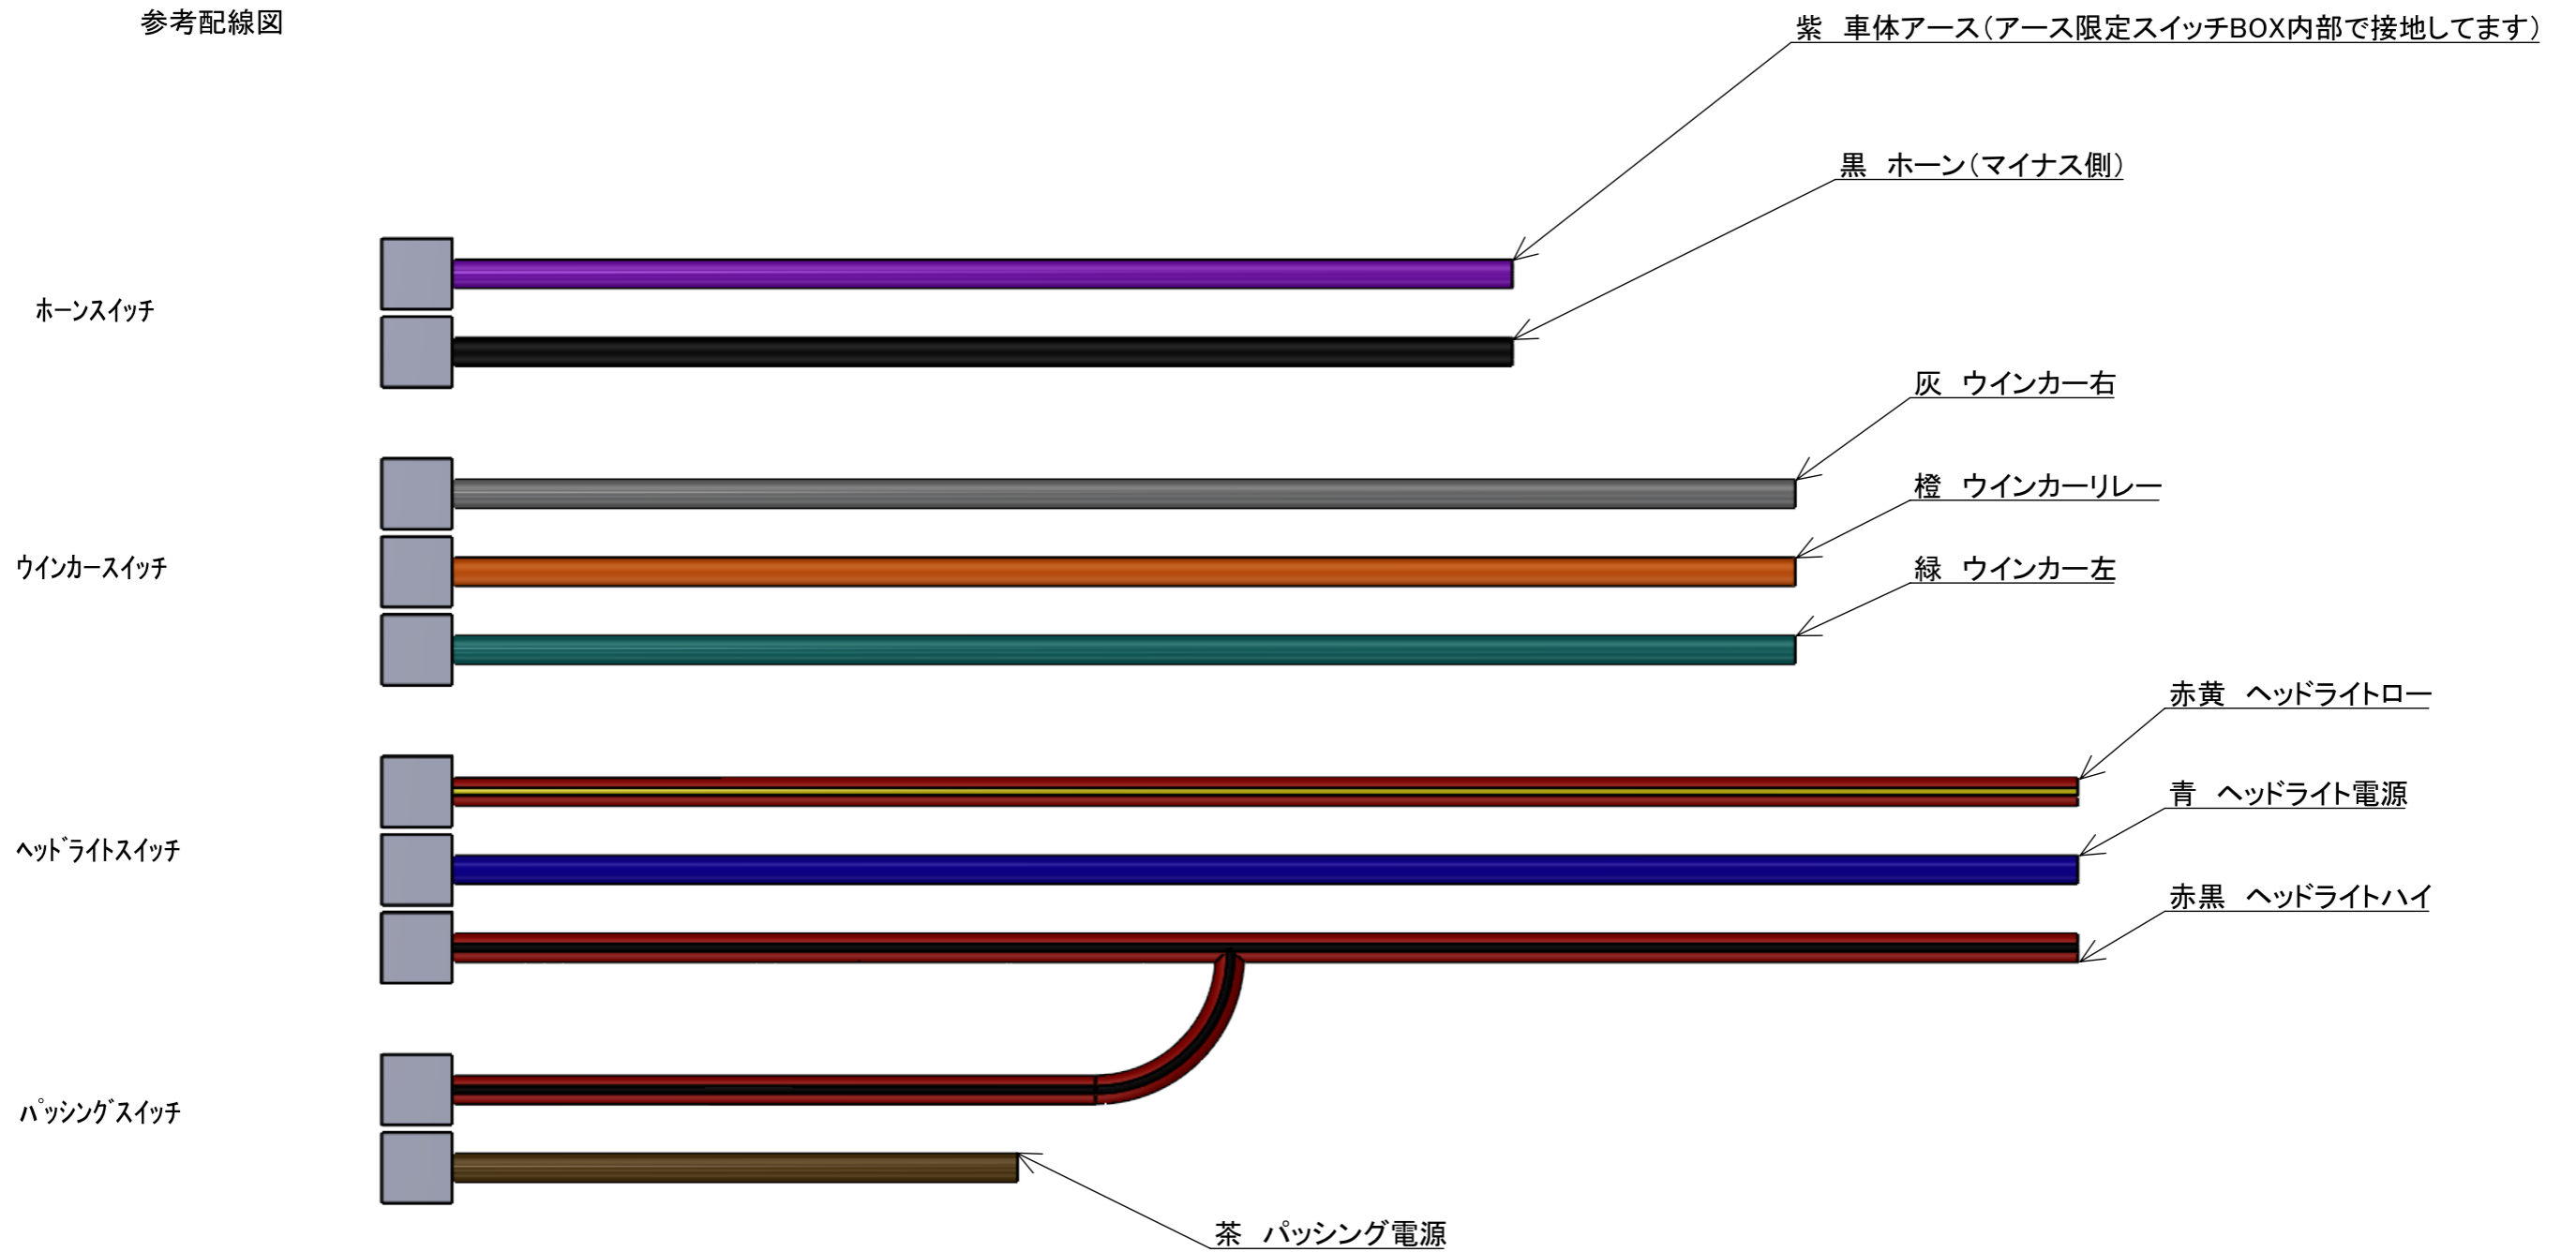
参考配線図

紫　車体アース（アース限定スイッチBOX内部で接地してます）

黒　ホーン（マイナス側）

ホーンスイッチ

灰　ウインカー右

橙　ウインカーリレー

ウインカースイッチ

緑　ウインカー左

赤黄　ヘッドライトロー

青　ヘッドライト電源

ヘッドライトスイッチ

赤黒　ヘッドライトハイ

パッシングスイッチ

茶　パッシング電源